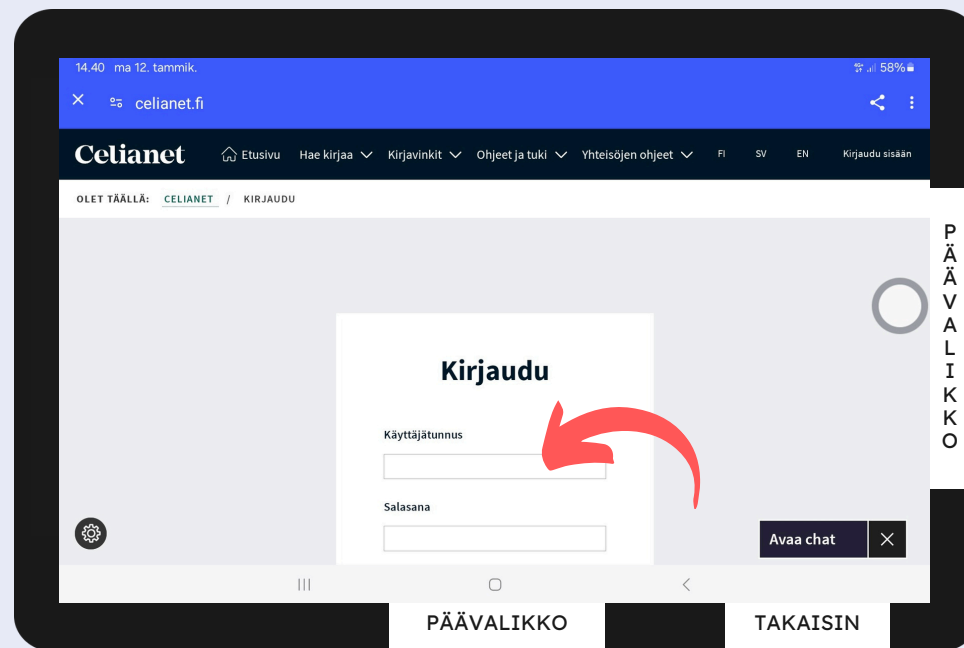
14.40 ma 12. tammik.

58%

celianet.fi

Celianet

Etusivu Hae kirjaa Kirjavinkit Ohjeet ja tuki Yhteisöjen ohjeet FI SV EN Kirjaudu sisään

OLET TÄÄLLÄ: CELIANET / KIRJAUDU

Kirjaudu

Käyttäjätunnus

Salasana

Avaa chat

PÄÄVALIKKO

PÄÄVALIKKO

TAKAISIN